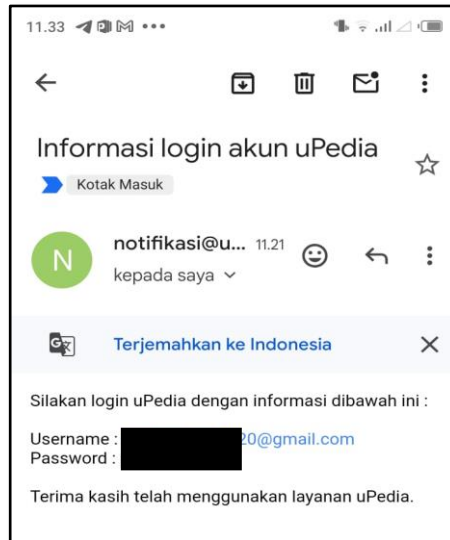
11.33

Informasi login akun uPedia

Kotak Masuk

N

notifikasi@u... 11.21

kepada saya

Terjemahkan ke Indonesia

Silakan login uPedia dengan informasi dibawah ini :

Username : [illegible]20@gmail.com
Password : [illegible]

Terima kasih telah menggunakan layanan uPedia.